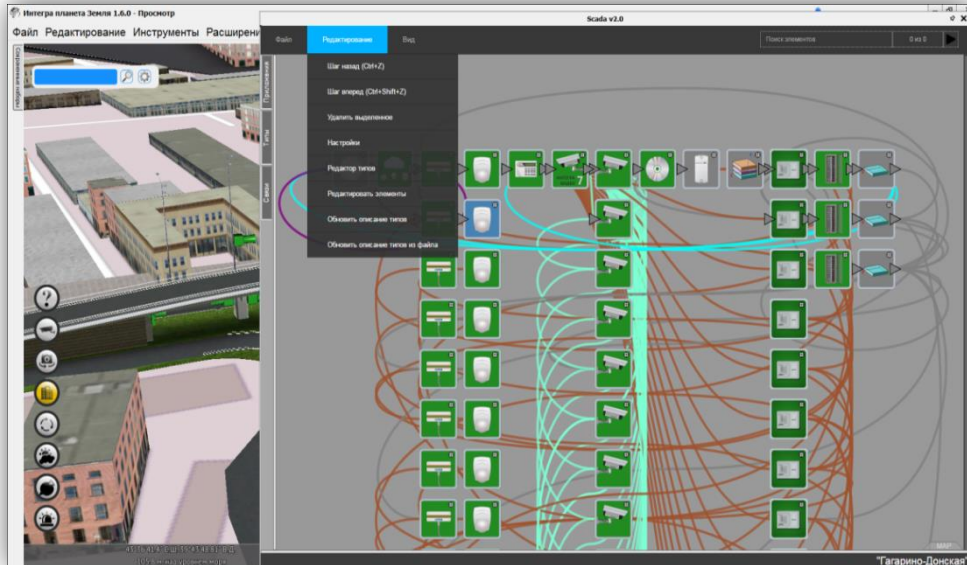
Интегра планета Земля 1.6.0 - Просмотр

Файл Редактирование Инструменты Расширени

Scada v2.0

Файл Редактирование Вид

Поиск элементов

0 из 0

Шаг назад (Ctrl+Z)

Шаг вперед (Ctrl+Shift+Z)

Удалить выделенное

Настройки

Редактор типов

Редактировать элементы

Обновить описание типов

Обновить описание типов из файла

Приложения

Типы

Связи

"Гагарино-Донская"